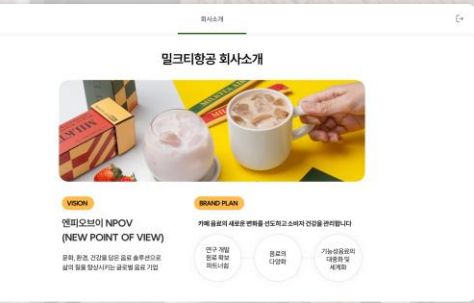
회사소개

밀크티항공 회사소개

VISION

엔피오브이 NPOV (NEW POINT OF VIEW)

문화, 환경, 건강을 담은 음료 솔루션으로 삶의 질을 향상시키는 글로벌 음료 기업

BRAND PLAN

카페 음료의 새로운 변화를 선도하고 소비자 건강을 관리합니다

연구 개발 원료 확보 파트너쉽

음료의 다양화

기능성음료의 대중화 및 세계화